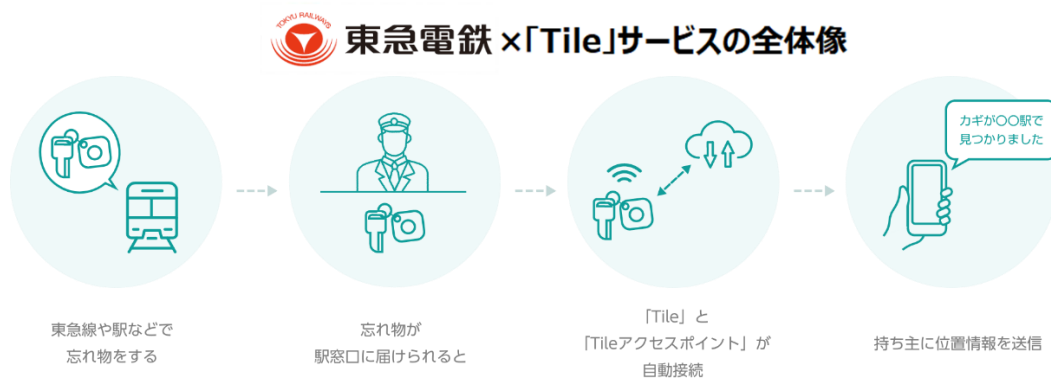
TOKYU RAILWAYS 東急電鉄 ×「Tile」サービスの全体像

カギが〇〇駅で見つかりました

東急線や駅などで忘れ物をする

忘れ物が駅窓口に届けられると

「Tile」と「Tileアクセスポイント」が自動接続

持ち主に位置情報を送信